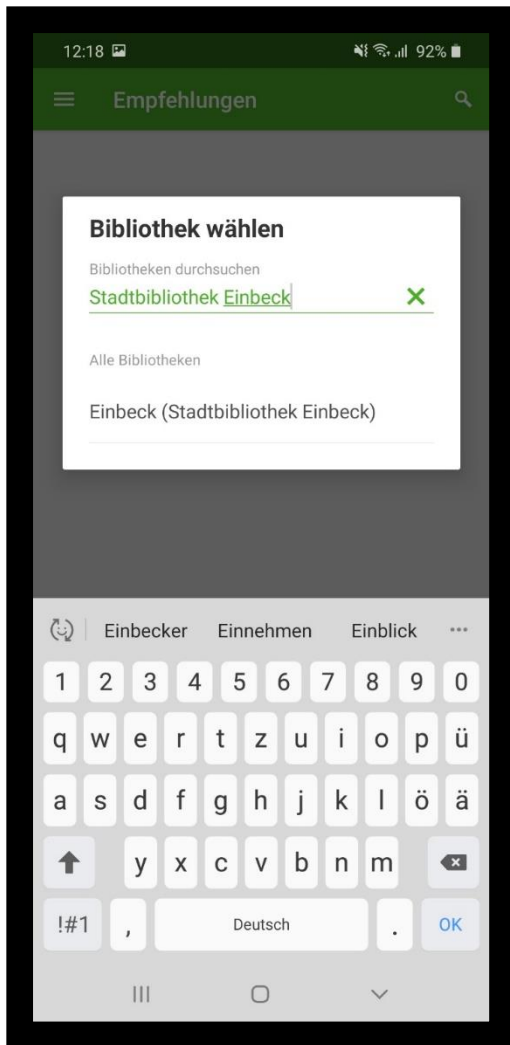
12:18 92%

Empfehlungen

Bibliothek wählen

Bibliotheken durchsuchen

Stadtbibliothek Einbeck

×

Alle Bibliotheken

Einbeck (Stadtbibliothek Einbeck)

Einbecker Einnehmen Einblick ···

1 2 3 4 5 6 7 8 9 0

q w e r t z u i o p ü

a s d f g h j k l ö ä

y x c v b n m

!#1 , Deutsch . OK